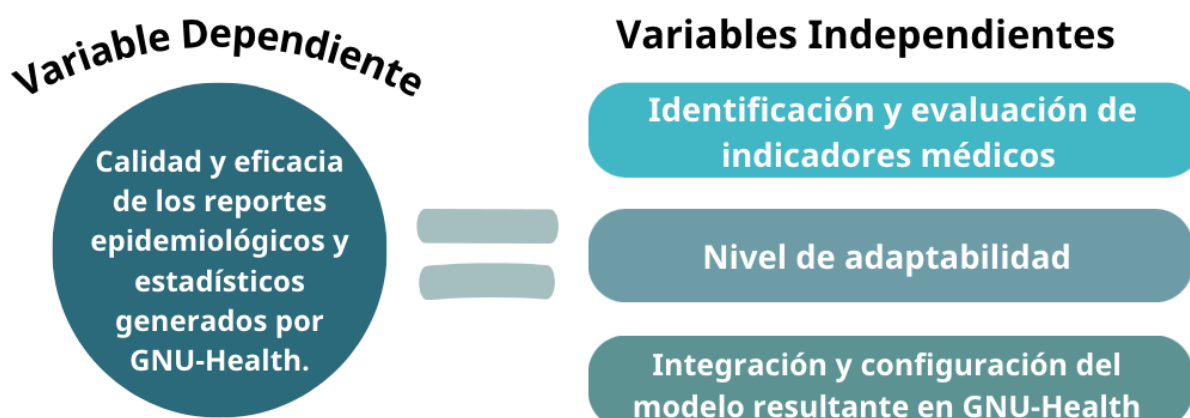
Variable Dependiente

Calidad y eficacia de los reportes epidemiológicos y estadísticos generados por GNU-Health.

Variables Independientes

Identificación y evaluación de indicadores médicos

Nivel de adaptabilidad

Integración y configuración del modelo resultante en GNU-Health